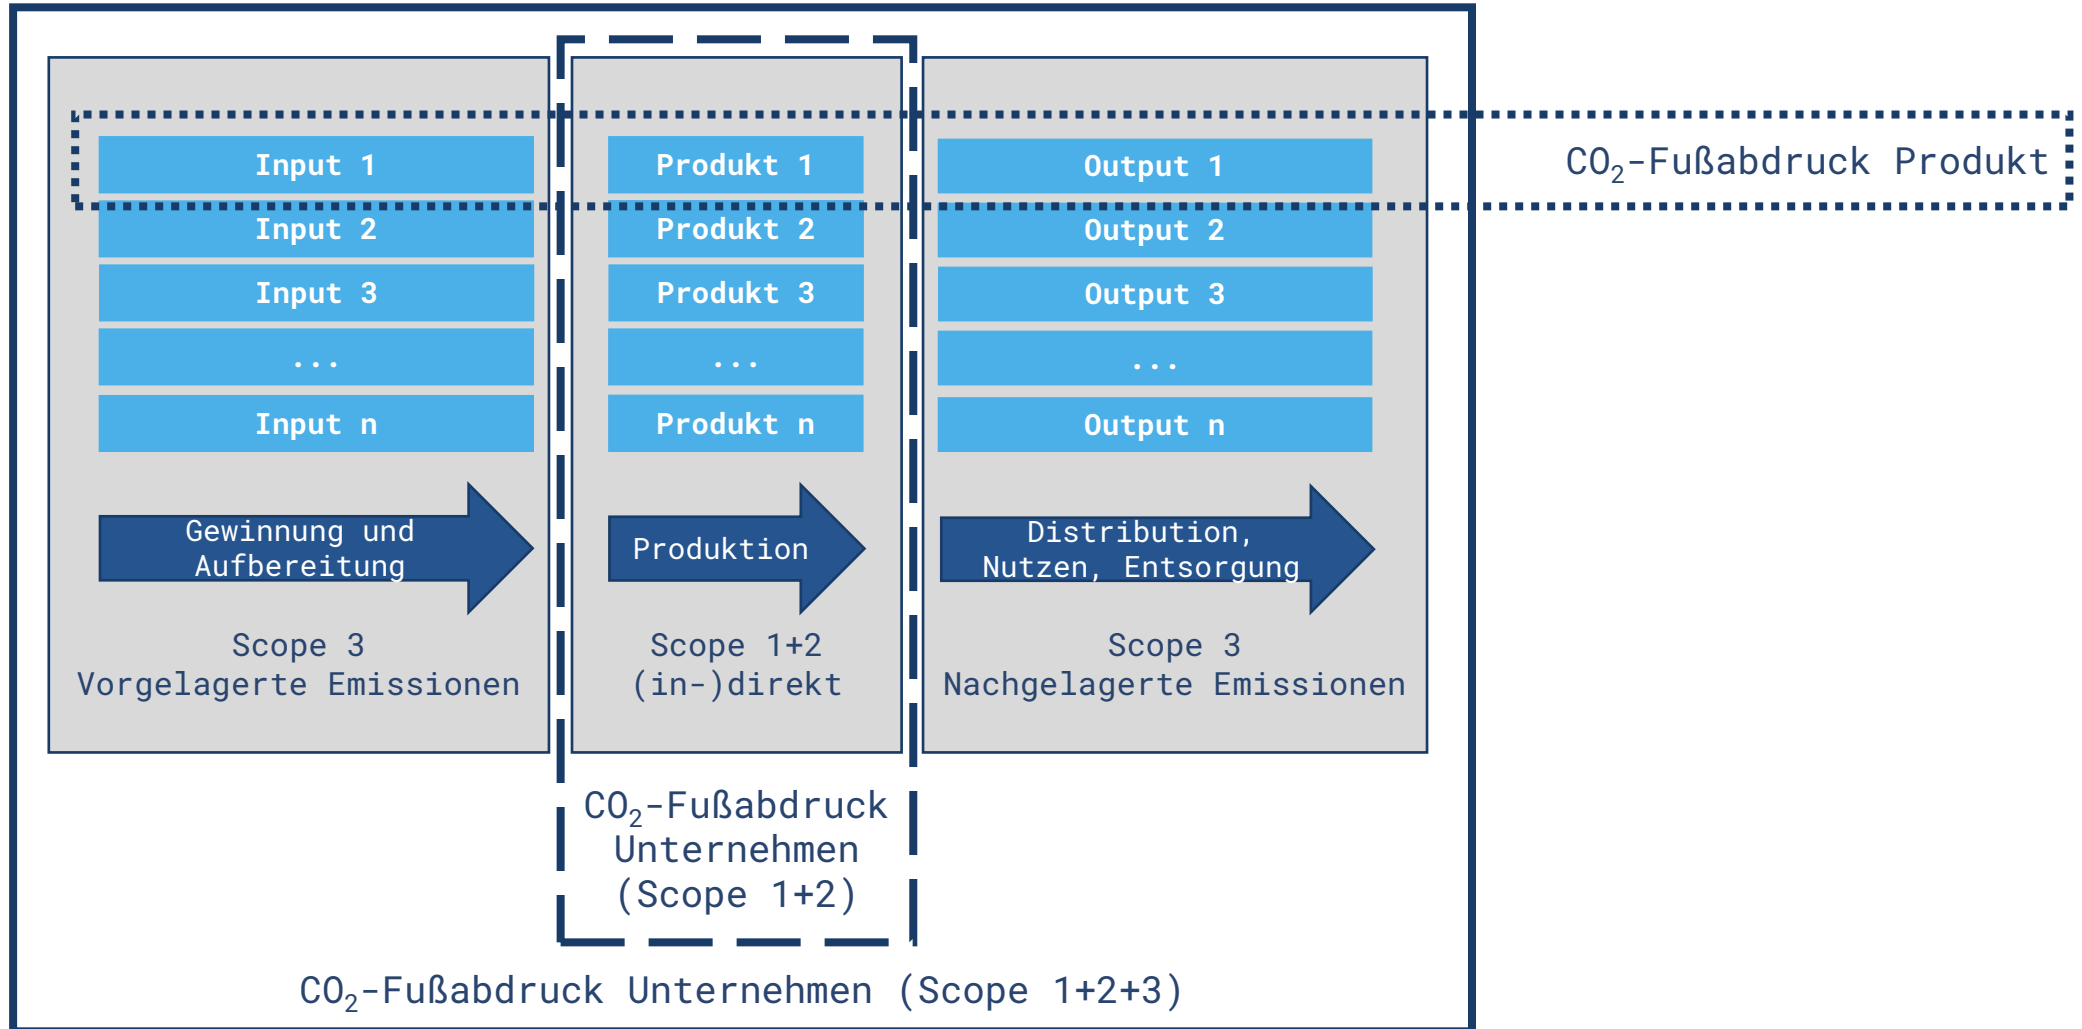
Input 1
Input 2
Input 3
...
Input n

Gewinnung und Aufbereitung

Scope 3
Vorgelagerte Emissionen

Produkt 1
Produkt 2
Produkt 3
...
Produkt n

Produktion

Scope 1+2
(in-)direkt

Output 1
Output 2
Output 3
...
Output n

Distribution, Nutzen, Entsorgung

Scope 3
Nachgelagerte Emissionen

$CO_2$-Fußabdruck Produkt

$CO_2$-Fußabdruck Unternehmen (Scope 1+2)

$CO_2$-Fußabdruck Unternehmen (Scope 1+2+3)